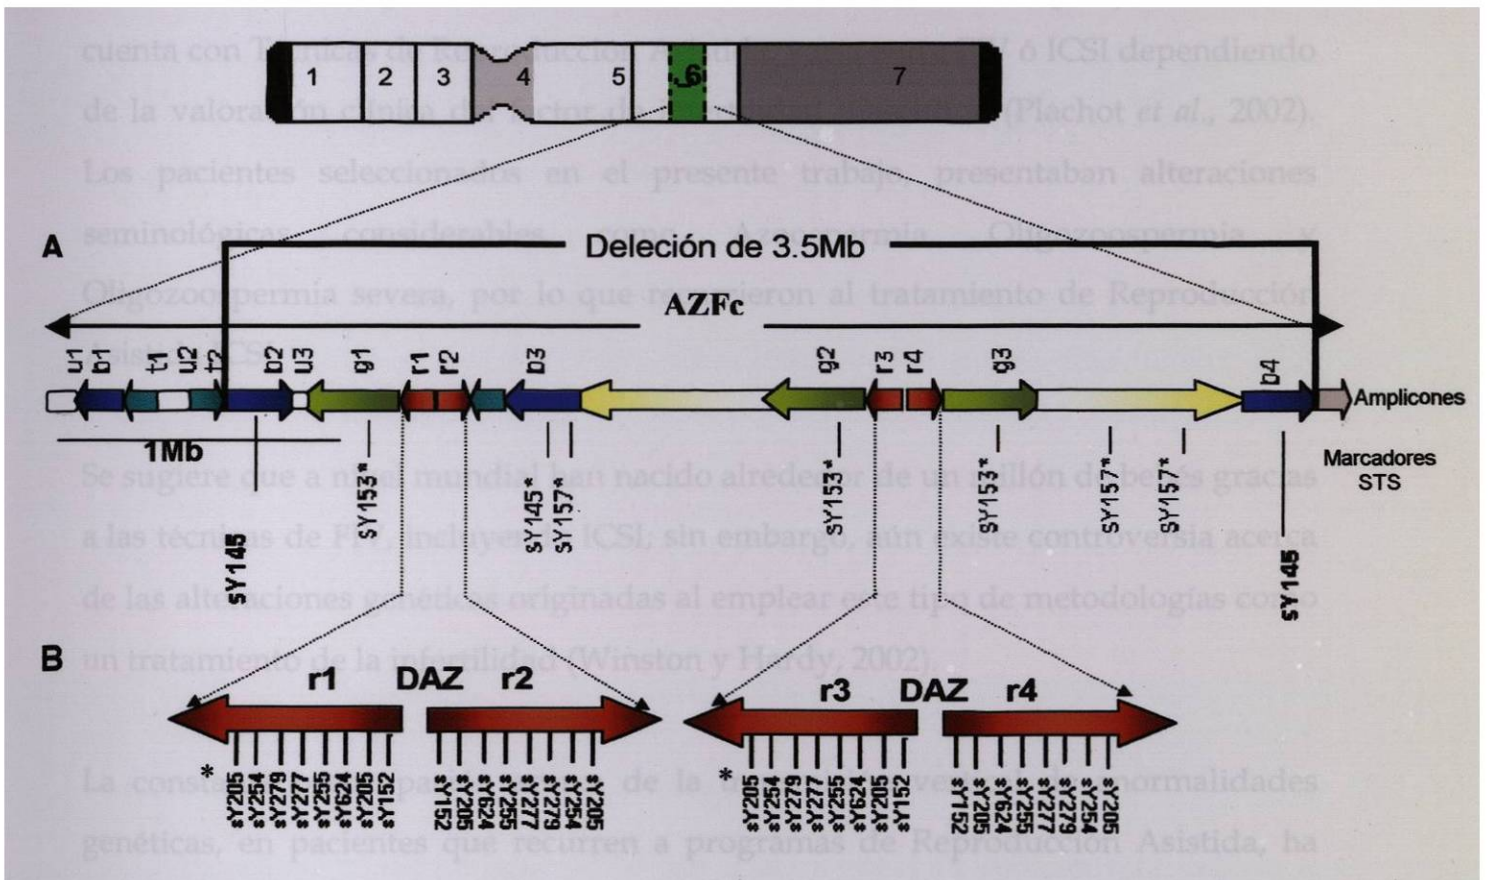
1 2 3 4 5 6 7

A

Deleción de 3.5Mb

AZFc

u1 b1 t1 u2 t2 b2 u3 g1 r1 r2 b3 g2 r3 r4 g3 b4

Amplicones

1Mb

Marcadores STS

sY145 SY153* SY145* SY157* SY153* SY153* SY157* SY157* SY145

B

r1 DAZ r2 r3 DAZ r4

*

sY205 sY254 sY279 sY277 sY255 sY624 sY205 sY152

sY152 sY205 sY624 sY255 sY277 sY279 sY254 sY205

*

sY205 sY254 sY279 sY277 sY255 sY624 sY205 sY152

sY152 sY205 sY624 sY255 sY277 sY279 sY254 sY205